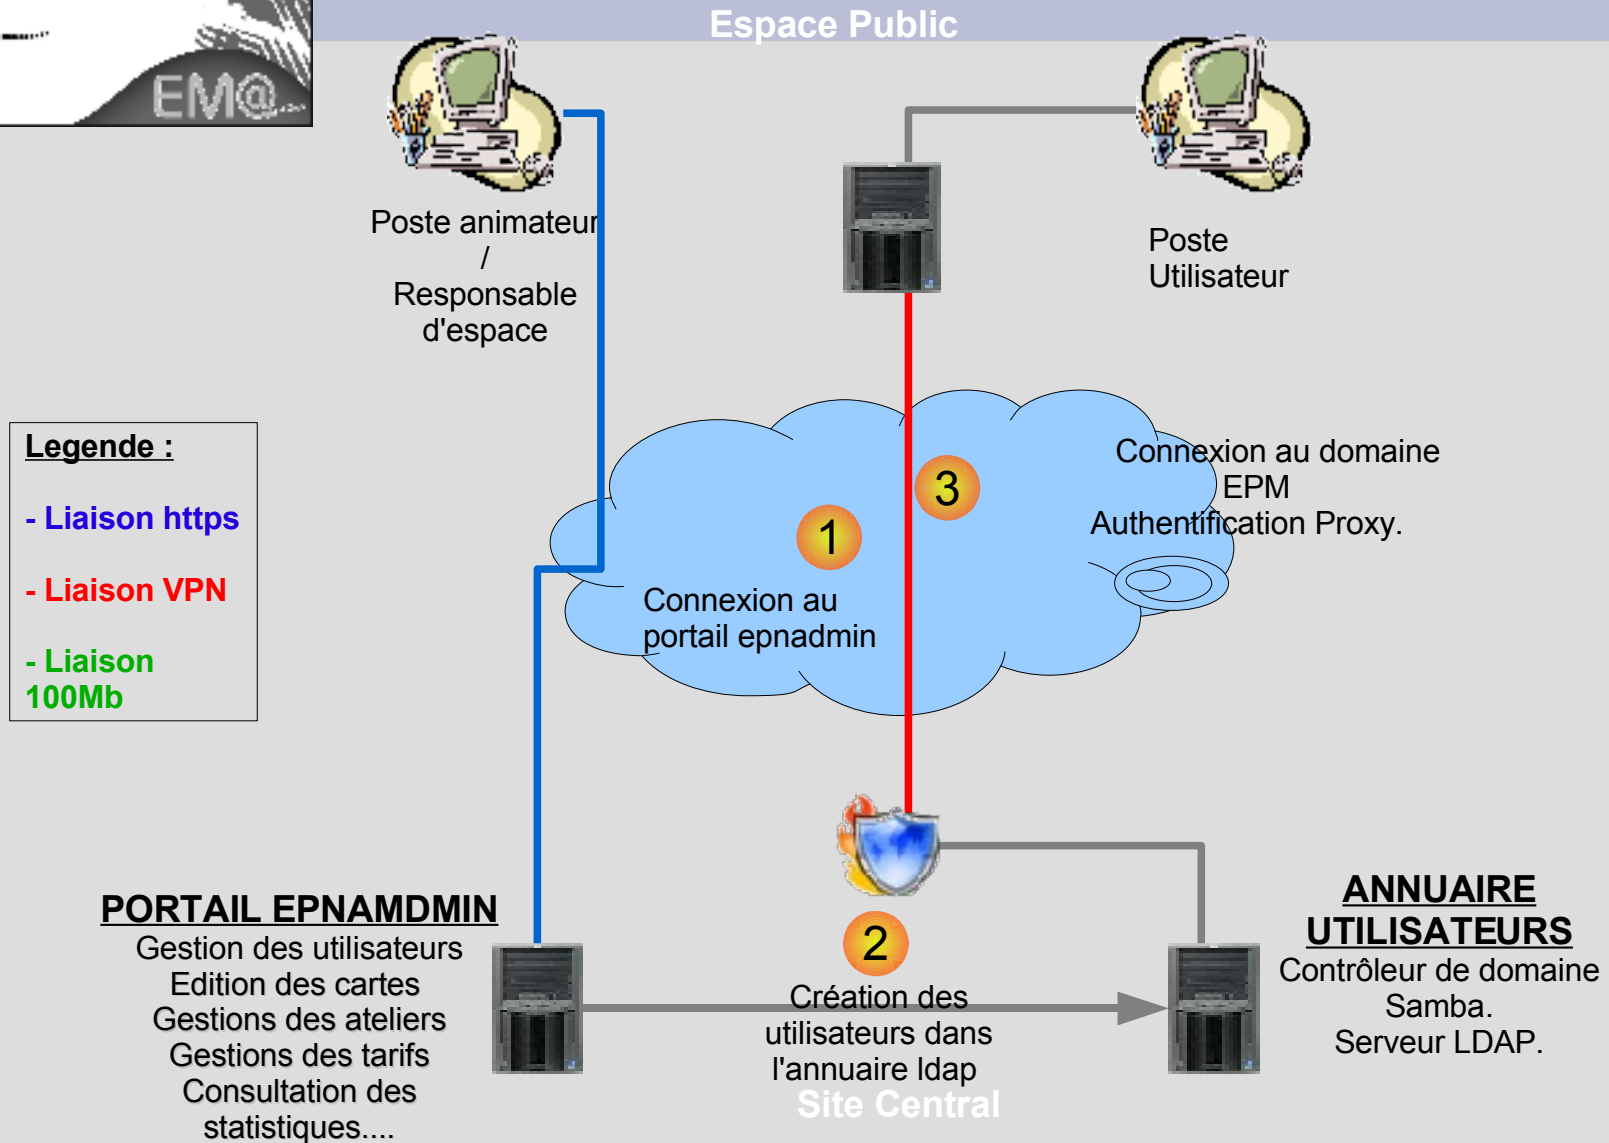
EM@

Espace Public

Poste animateur / Responsable d'espace

Poste Utilisateur

Legende :

- Liaison https

- Liaison VPN

- Liaison 100Mb

3

1

Connexion au domaine EPM Authentification Proxy.

Connexion au portail epnadmin

2

PORTAIL EPNAMDMIN
Gestion des utilisateurs
Edition des cartes
Gestions des ateliers
Gestions des tarifs
Consultation des statistiques....

Création des utilisateurs dans l'annuaire ldap

ANNUAIRE UTILISATEURS
Contrôleur de domaine Samba.
Serveur LDAP.

Site Central